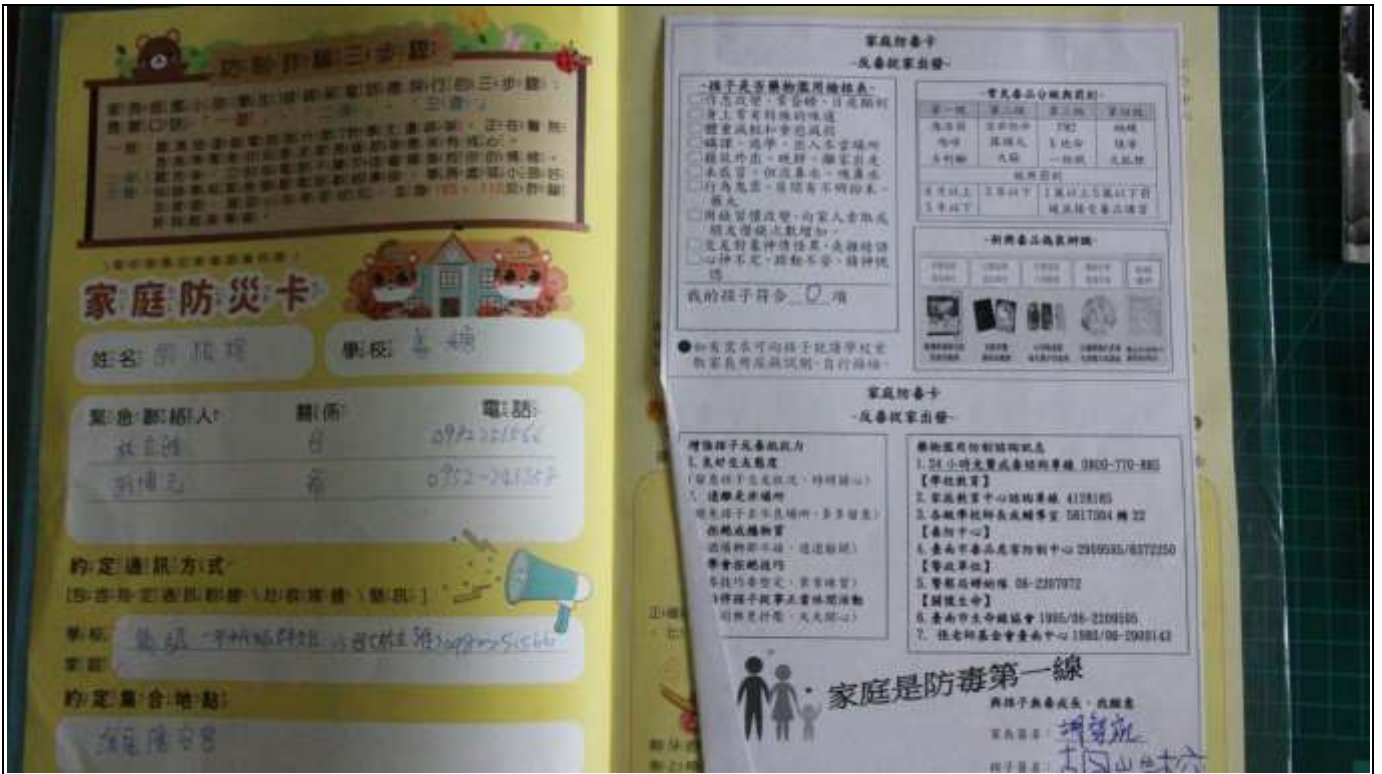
家庭防災卡

姓名：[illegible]　學校：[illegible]

緊急聯絡人　關係　電話
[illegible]　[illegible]　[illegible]
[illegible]　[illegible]　0952-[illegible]

約定通訊方式
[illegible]

約定集合地點
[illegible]

家庭防毒卡
-反毒從家出發-

-孩子是否藥物濫用檢核表-
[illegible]

我的孩子符合 0 項

-常見毒品分級與罰則-
| 第一級 | 第二級 | 第三級 | 第四級 |
|---|---|---|---|
| 海洛因 | 安非他命 | FM2 | 蝴蝶 |
| 嗎啡 | 搖頭丸 | K他命 | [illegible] |
| 鴉片 | 大麻 | 一粒眠 | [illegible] |

-新興毒品偽裝辨識-

家庭防毒卡
-反毒從家出發-

增強孩子反毒抗拒力
1. 良好交友態度
2. 遠離危險場所
3. 拒絕成癮物質
4. 學會拒絕技巧
5. 陪伴孩子從事正當休閒活動

藥物濫用諮詢輔導機構
1. 24小時免費戒毒諮詢專線 0800-770-885
【學校教育】
2. 家庭教育中心諮詢專線 412185
3. 各級學校師長或輔導室 5817504 轉 22
【專責中心】
4. 臺南市毒品危害防制中心 2969595/6372250
【警政單位】
5. 警察局總機 06-2207072
【關懷生命】
6. 臺南市生命線協會 1995/06-2209595
7. 張老師基金會臺南中心 1980/06-2908143

家庭是防毒第一線
與孩子無毒成長，共勉之
家長簽名：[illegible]
孩子簽名：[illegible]